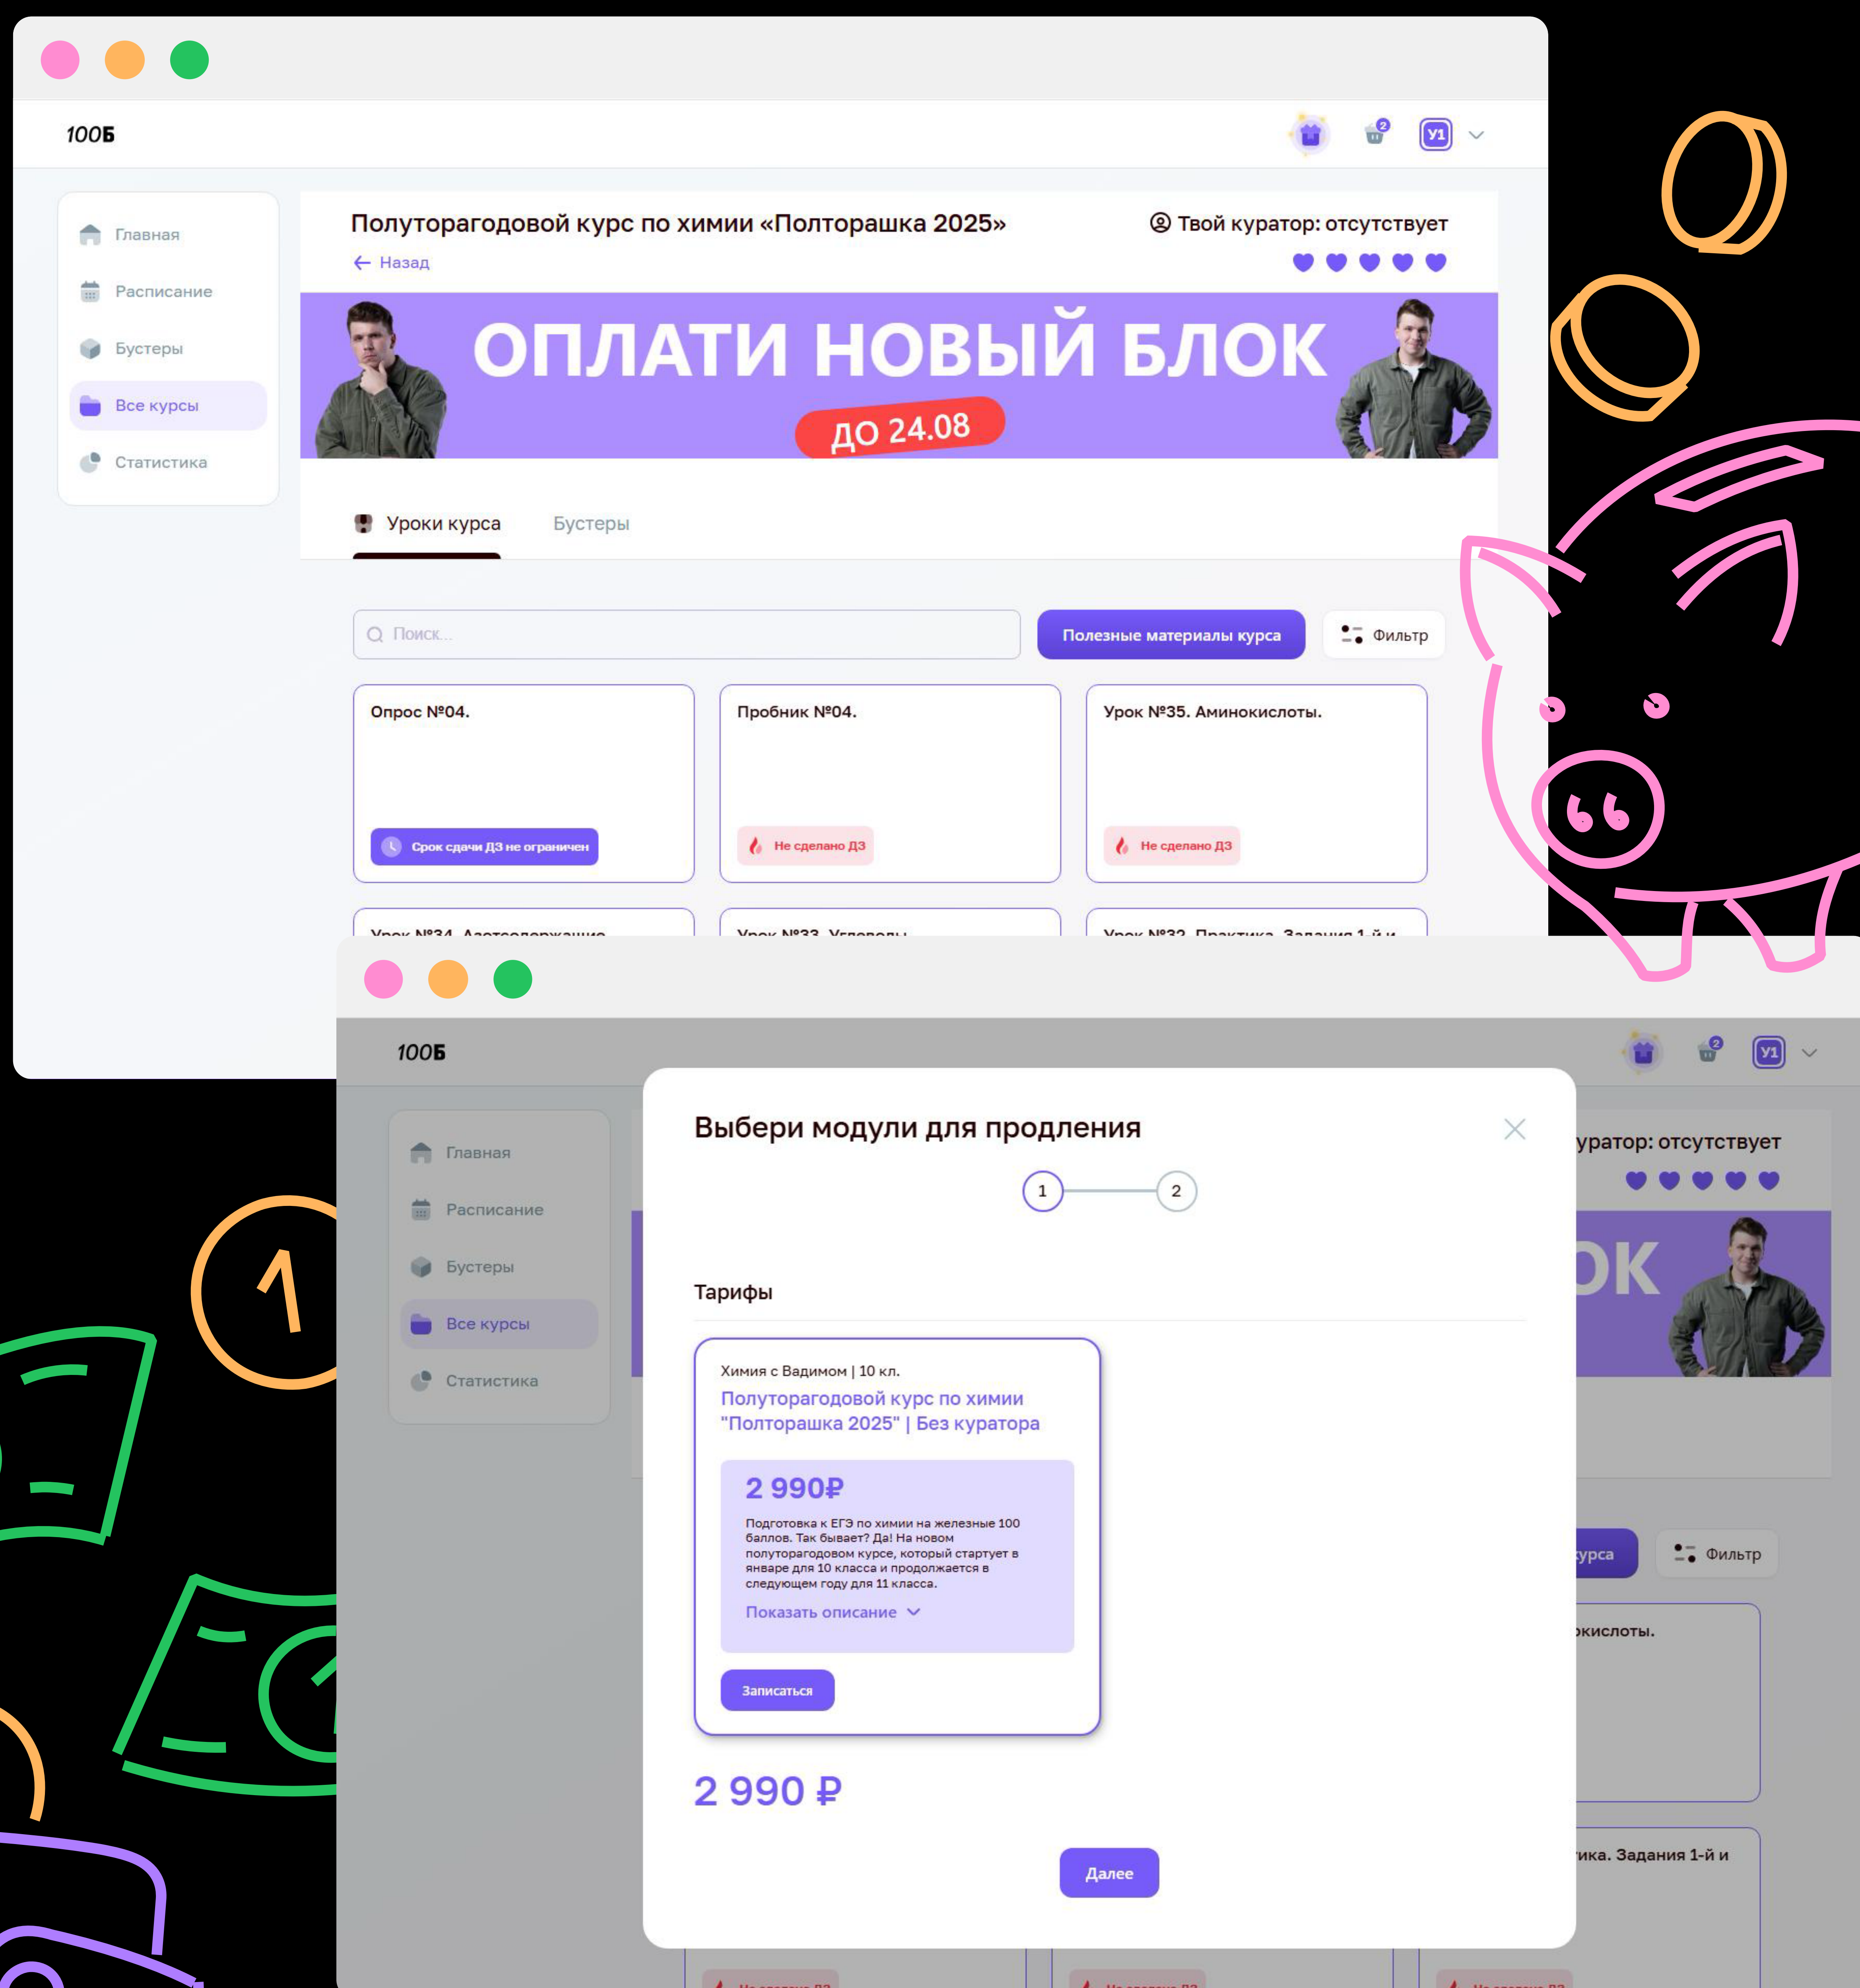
100Б

2

У1

Главная

Расписание

Бустеры

Все курсы

Статистика

Полуторагодовой курс по химии «Полторашка 2025»

Твой куратор: отсутствует

← Назад

ОПЛАТИ НОВЫЙ БЛОК

ДО 24.08

Уроки курса

Бустеры

Поиск...

Полезные материалы курса

Фильтр

Опрос №04.

Срок сдачи ДЗ не ограничен

Пробник №04.

Не сделано ДЗ

Урок №35. Аминокислоты.

Не сделано ДЗ

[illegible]

100Б

2

У1

Главная

Расписание

Бустеры

Все курсы

Статистика

уратор: отсутствует

ОК

урса

Фильтр

окислоты.

ика. Задания 1-й и

Выбери модули для продления

1

2

Тарифы

Химия с Вадимом | 10 кл.

Полуторагодовой курс по химии "Полторашка 2025" | Без куратора

2 990₽

Подготовка к ЕГЭ по химии на железные 100 баллов. Так бывает? Да! На новом полуторагодовом курсе, который стартует в январе для 10 класса и продолжается в следующем году для 11 класса.

Показать описание

Записаться

2 990 ₽

Далее